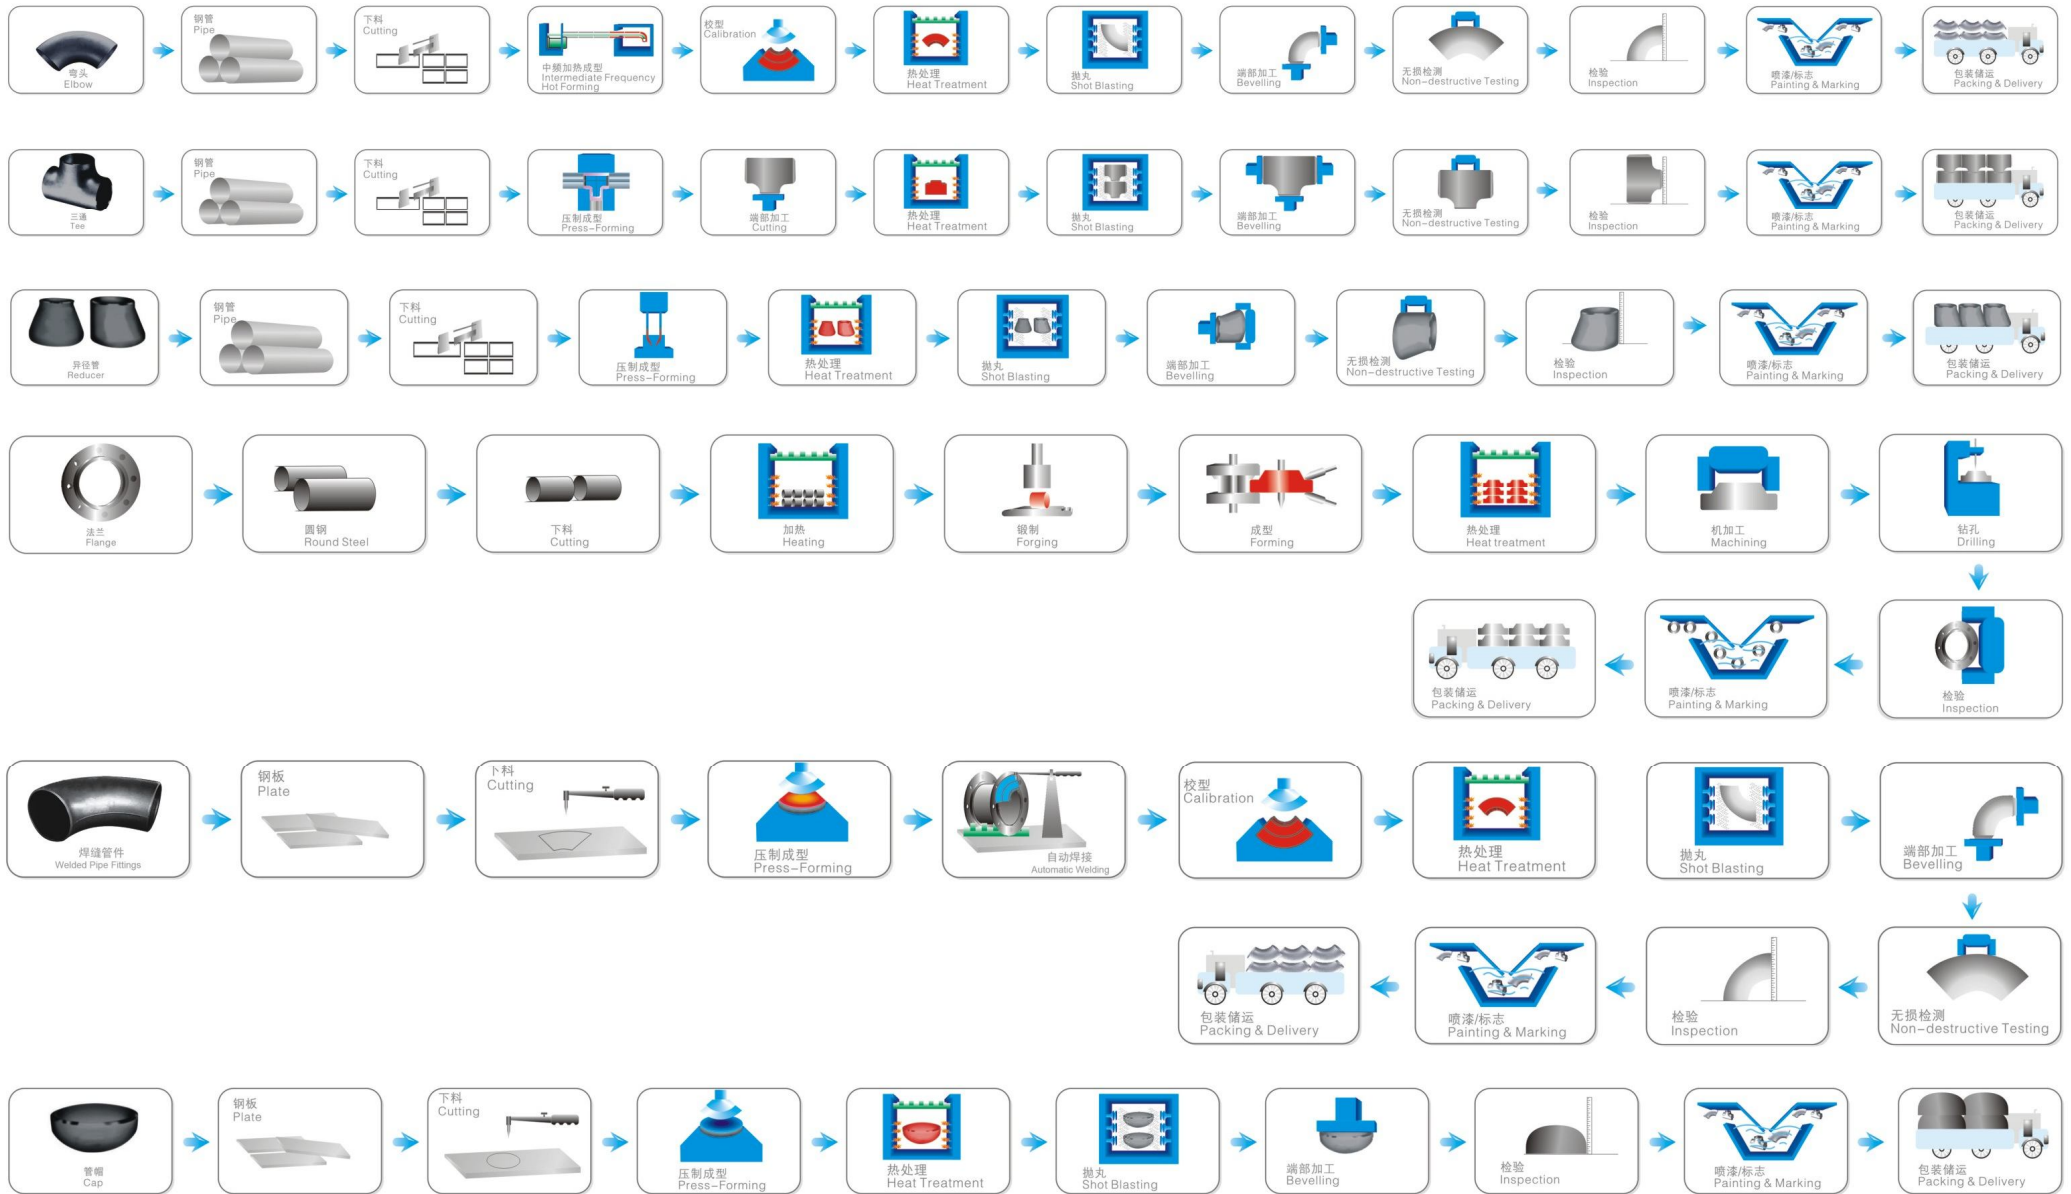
弯头
Elbow

钢管
Pipe

下料
Cutting

中频加热成型
Intermediate Frequency
Hot Forming

校型
Calibration

热处理
Heat Treatment

抛丸
Shot Blasting

端部加工
Bevelling

无损检测
Non-destructive Testing

检验
Inspection

喷漆/标志
Painting & Marking

包装储运
Packing & Delivery

三通
Tee

钢管
Pipe

下料
Cutting

压制成型
Press-Forming

端部加工
Cutting

热处理
Heat Treatment

抛丸
Shot Blasting

端部加工
Bevelling

无损检测
Non-destructive Testing

检验
Inspection

喷漆/标志
Painting & Marking

包装储运
Packing & Delivery

异径管
Reducer

钢管
Pipe

下料
Cutting

压制成型
Press-Forming

热处理
Heat Treatment

抛丸
Shot Blasting

端部加工
Bevelling

无损检测
Non-destructive Testing

检验
Inspection

喷漆/标志
Painting & Marking

包装储运
Packing & Delivery

法兰
Flange

圆钢
Round Steel

下料
Cutting

加热
Heating

锻制
Forging

成型
Forming

热处理
Heat treatment

机加工
Machining

钻孔
Drilling

检验
Inspection

喷漆/标志
Painting & Marking

包装储运
Packing & Delivery

焊缝管件
Welded Pipe Fittings

钢板
Plate

卜料
Cutting

压制成型
Press-Forming

自动焊接
Automatic Welding

校型
Calibration

热处理
Heat Treatment

抛丸
Shot Blasting

端部加工
Bevelling

无损检测
Non-destructive Testing

检验
Inspection

喷漆/标志
Painting & Marking

包装储运
Packing & Delivery

管帽
Cap

钢板
Plate

下料
Cutting

压制成型
Press-Forming

热处理
Heat Treatment

抛丸
Shot Blasting

端部加工
Bevelling

检验
Inspection

喷漆/标志
Painting & Marking

包装储运
Packing & Delivery